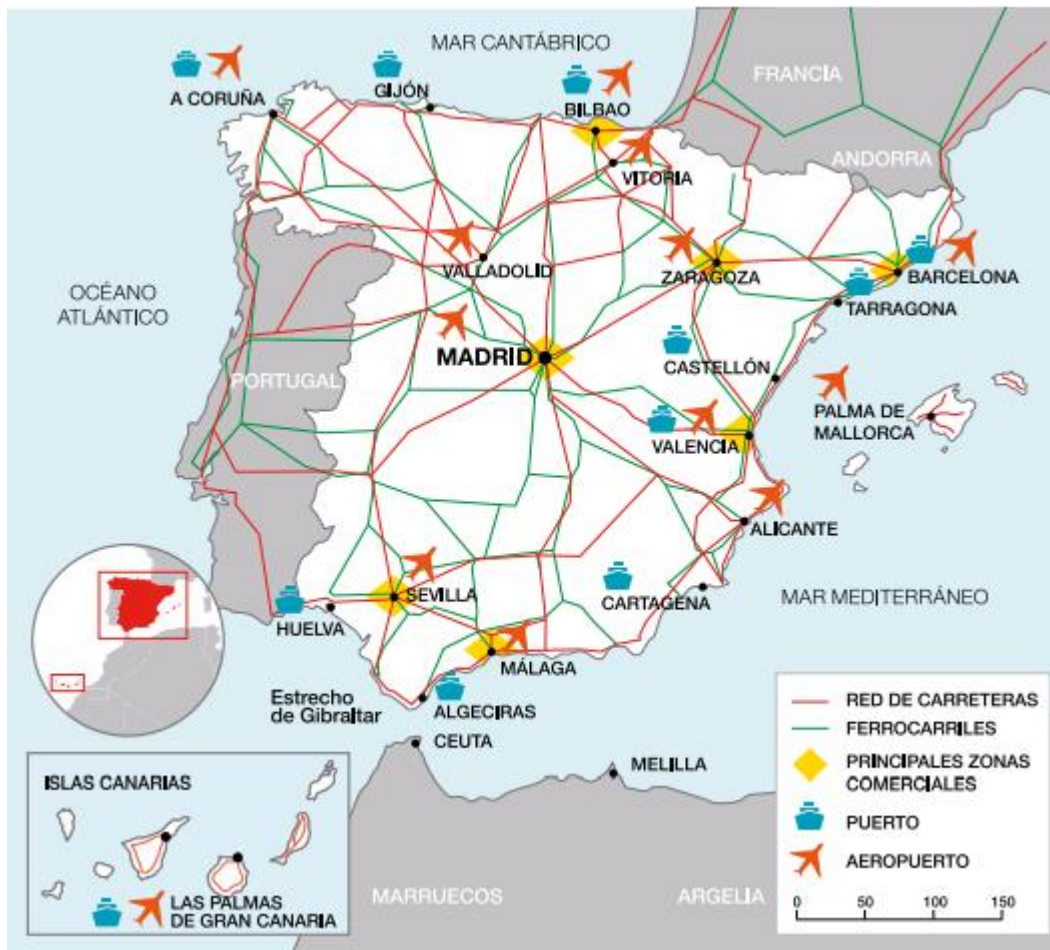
MAR CANTÁBRICO

A CORUÑA

GIJÓN

BILBAO

FRANCIA

ANDORRA

VITORIA

VALLADOLID

ZARAGOZA

BARCELONA

TARRAGONA

OCÉANO ATLÁNTICO

MADRID

CASTELLÓN

PORTUGAL

PALMA DE MALLORCA

VALENCIA

ALICANTE

SEVILLA

CARTAGENA

MAR MEDITERRÁNEO

HUELVA

MÁLAGA

Estrecho de Gibraltar

ALGECIRAS

CEUTA

MELILLA

ISLAS CANARIAS

LAS PALMAS DE GRAN CANARIA

MARRUECOS

ARGELIA

RED DE CARRETERAS

FERROCARRILES

PRINCIPALES ZONAS COMERCIALES

PUERTO

AEROPUERTO

0 50 100 150